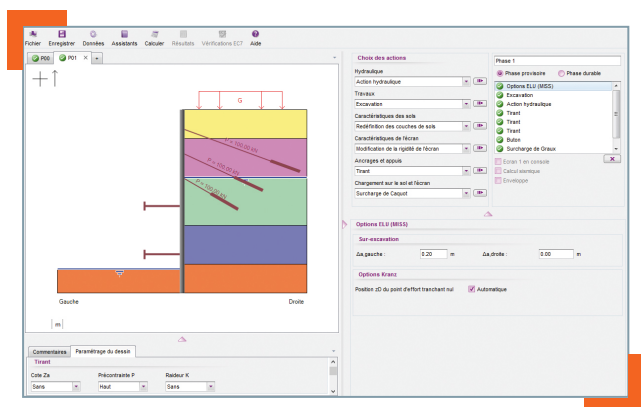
Fichier Enregistrer Données Assistants Calculer Résultats Vérifications EC7 Aide

P00 P01

G

L = 100.00 m

L = 100.00 m

L = 100.00 m

Gauche

Droite

m

Commentaires Paramétrage du dessin

Tirant

Cote Za Précontrainte P Raideur K

Sans Haut Sans

Choix des actions

Hydraulique

Action hydraulique

Travaux

Excavation

Caractéristiques des sols

Redéfinition des couches de sols

Caractéristiques de l'écran

Modification de la rigidité de l'écran

Ancrages et appuis

Tirant

Chargement sur le sol et l'écran

Surcharge de Caquot

Phase 1

Phase provisoire Phase durable

Options ELU (MISS)

Excavation

Action hydraulique

Tirant

Tirant

Tirant

Buton

Surcharge de Graux

Ecran 1 en console

Calcul sismique

Enveloppe

Options ELU (MISS)

Sur-excavation

Δa,gauche : 0.20 m Δa,droite : 0.00 m

Options Kranz

Position zD du point d'effort tranchant nul Automatique